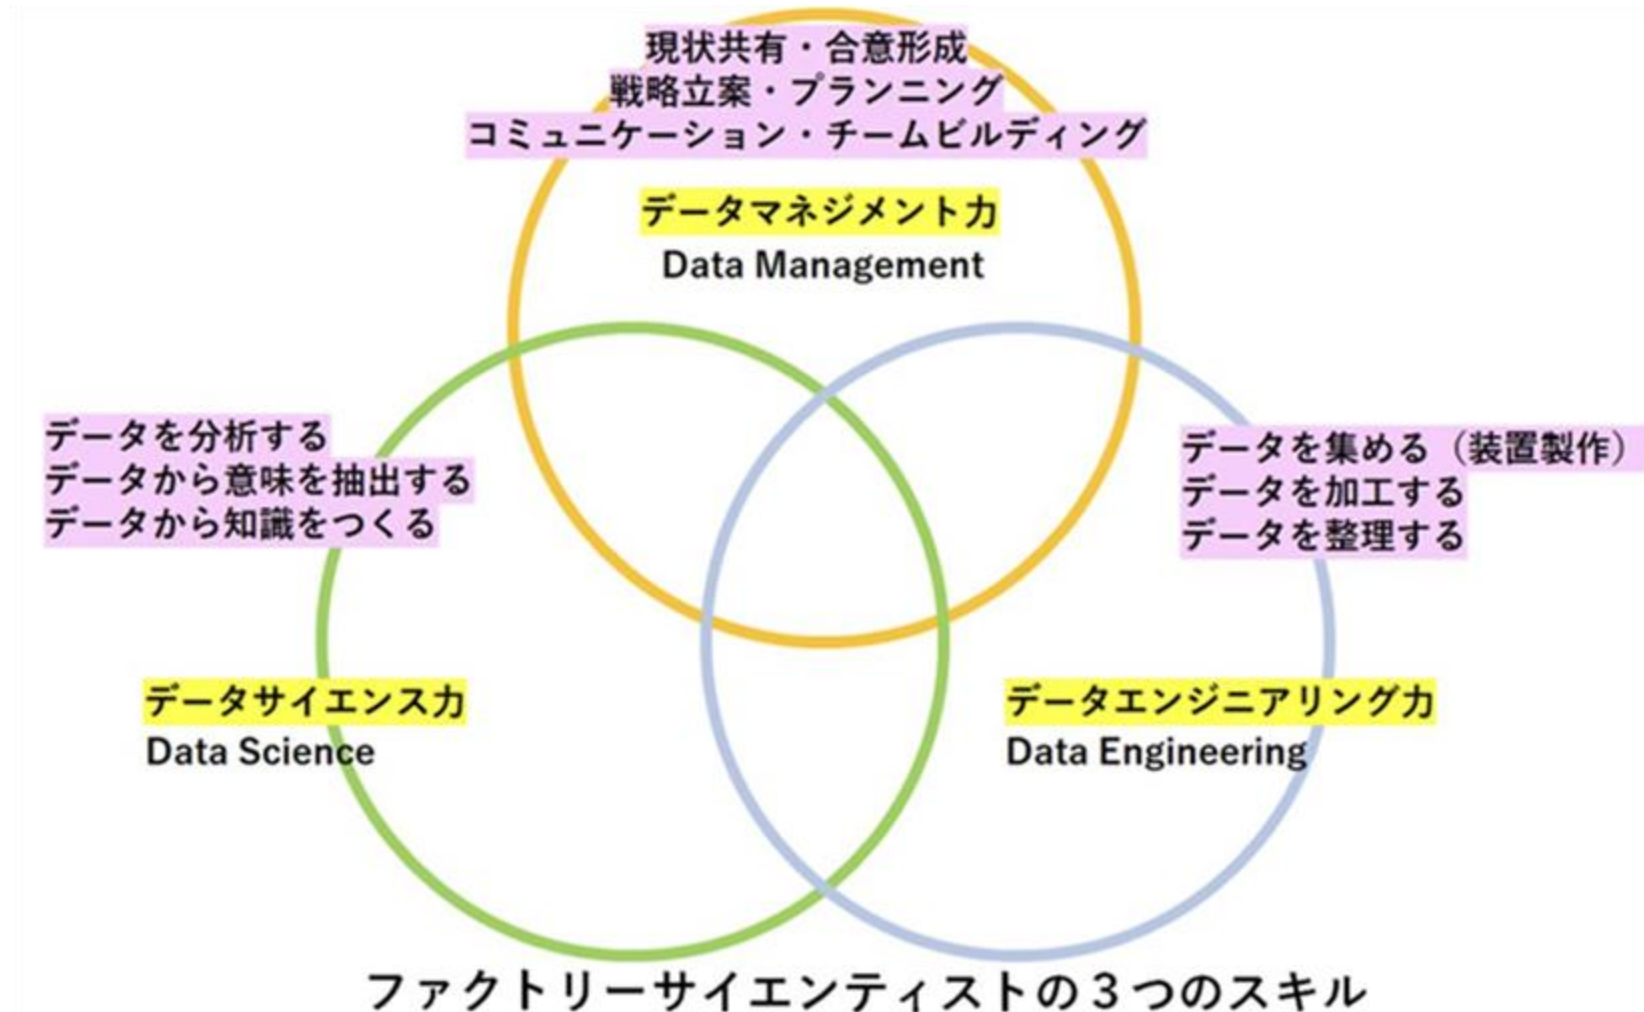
現状共有・合意形成
戦略立案・プランニング
コミュニケーション・チームビルディング

データマネジメント力
Data Management

データを分析する
データから意味を抽出する
データから知識をつくる

データを集める（装置製作）
データを加工する
データを整理する

データサイエンス力
Data Science

データエンジニアリング力
Data Engineering

ファクトリーサイエンティストの３つのスキル